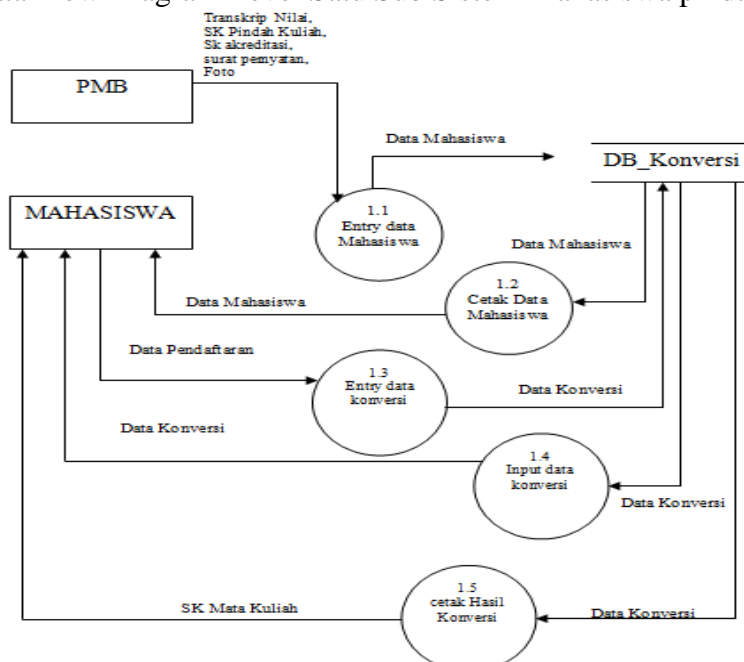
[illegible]

Transkrip Nilai, SK Pindah Kuliah, Sk akreditasi, surat pernyataan, Foto

PMB

Data Mahasiswa

DB_Konversi

MAHASISWA

1.1 Entry data Mahasiswa

Data Mahasiswa

1.2 Cetak Data Mahasiswa

Data Mahasiswa

Data Pendaftaran

1.3 Entry data konversi

Data Konversi

Data Konversi

1.4 Input data konversi

Data Konversi

SK Mata Kuliah

1.5 cetak Hasil Konversi

Data Konversi